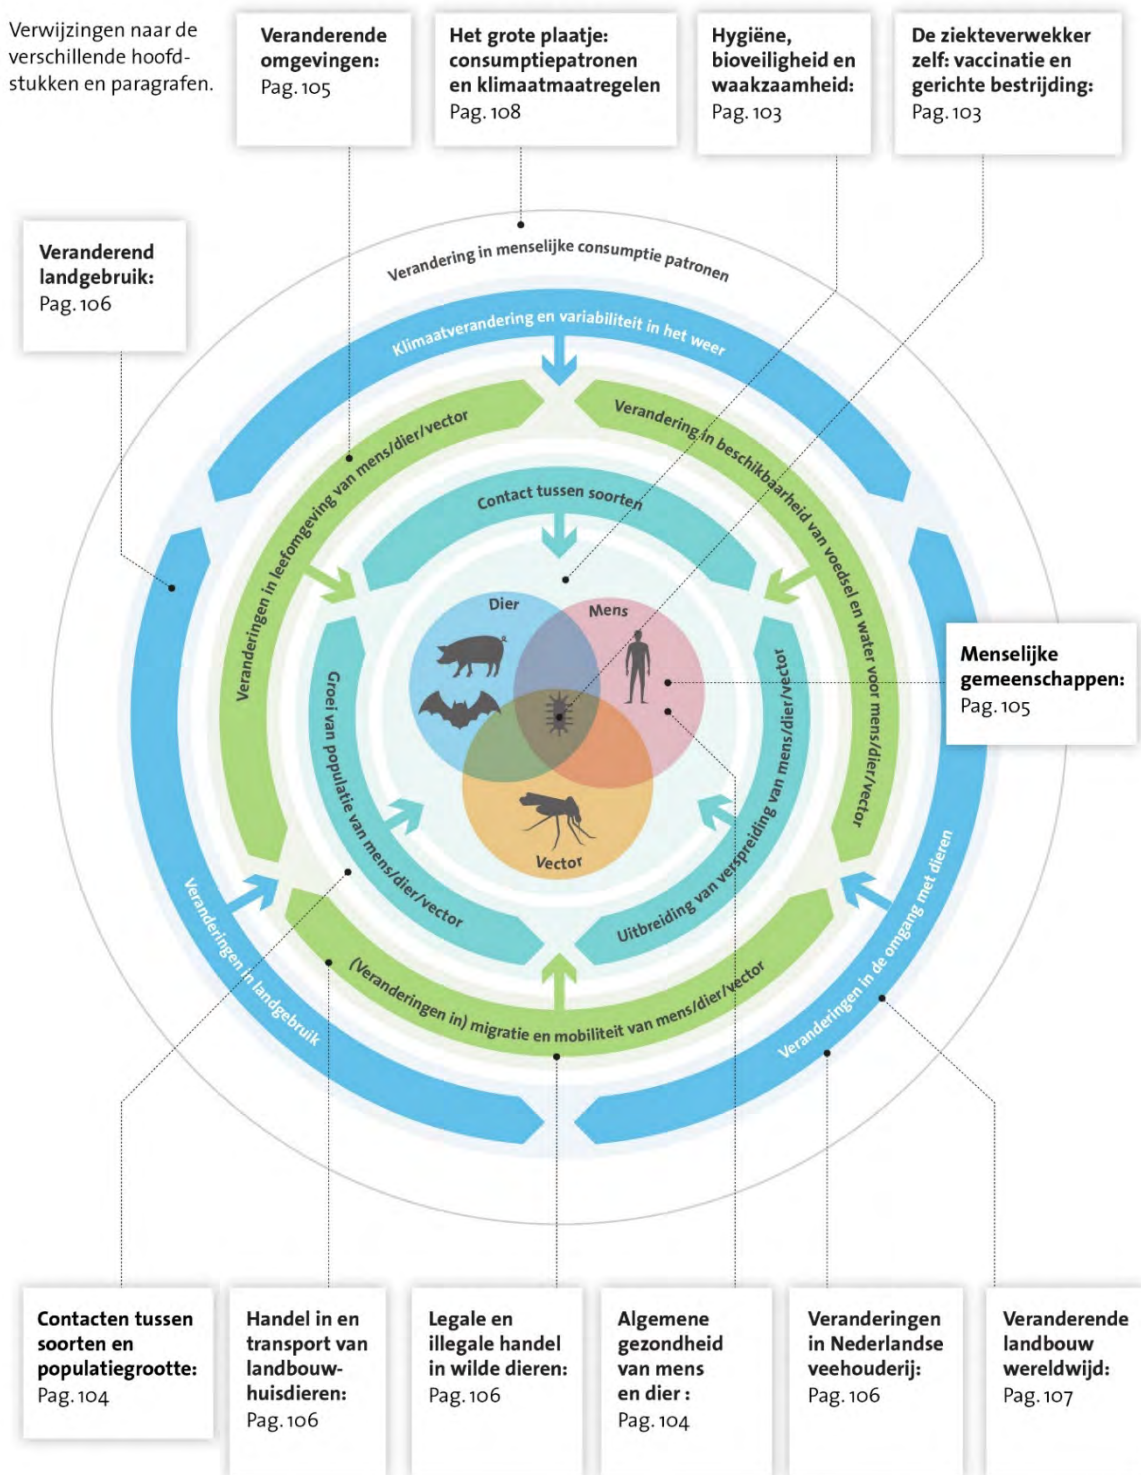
Verwijzingen naar de verschillende hoofdstukken en paragrafen.

**Veranderende omgevingen:** Pag. 105

**Het grote plaatje: consumptiepatronen en klimaatmaatregelen** Pag. 108

**Hygiëne, bioveiligheid en waakzaamheid:** Pag. 103

**De ziekteverwekker zelf: vaccinatie en gerichte bestrijding:** Pag. 103

**Veranderend landgebruik:** Pag. 106

Verandering in menselijke consumptie patronen

Klimaatverandering en variabiliteit in het weer

Veranderingen in leefomgeving van mens/dier/vector

Verandering in beschikbaarheid van voedsel en water voor mens/dier/vector

Contact tussen soorten

Dier

Mens

Vector

Groei van populatie van mens/dier/vector

Uitbreiding van verspreiding van mens/dier/vector

**Menselijke gemeenschappen:** Pag. 105

Veranderingen in landgebruik

(Veranderingen in) migratie en mobiliteit van mens/dier/vector

Veranderingen in de omgang met dieren

**Contacten tussen soorten en populatiegrootte:** Pag. 104

**Handel in en transport van landbouwhuisdieren:** Pag. 106

**Legale en illegale handel in wilde dieren:** Pag. 106

**Algemene gezondheid van mens en dier :** Pag. 104

**Veranderingen in Nederlandse veehouderij:** Pag. 106

**Veranderende landbouw wereldwijd:** Pag. 107